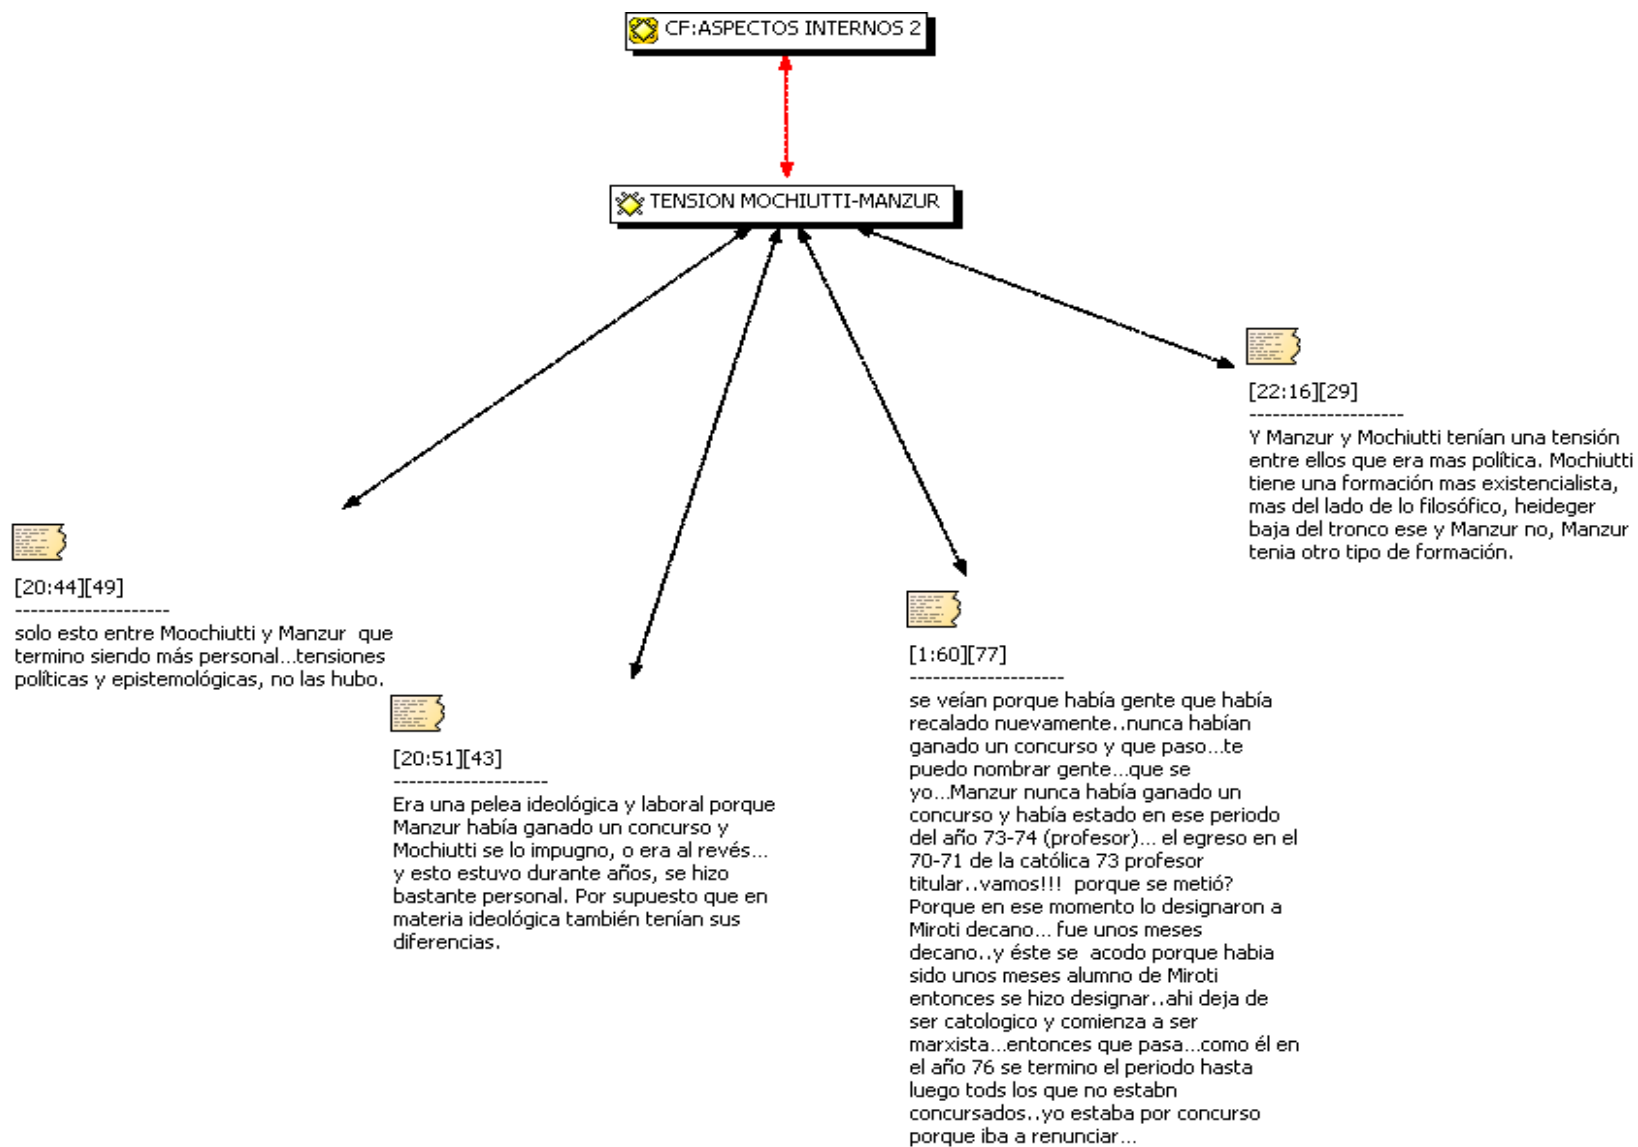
CF:ASPECTOS INTERNOS 2

TENSION MOCHIUTTI-MANZUR

[22:16][29]
--------------------
Y Manzur y Mochiutti tenían una tensión entre ellos que era mas política. Mochiutti tiene una formación mas existencialista, mas del lado de lo filosófico, heideger baja del tronco ese y Manzur no, Manzur tenia otro tipo de formación.

[20:44][49]
--------------------
solo esto entre Moochiutti y Manzur que termino siendo más personal...tensiones políticas y epistemológicas, no las hubo.

[20:51][43]
--------------------
Era una pelea ideológica y laboral porque Manzur había ganado un concurso y Mochiutti se lo impugno, o era al revés... y esto estuvo durante años, se hizo bastante personal. Por supuesto que en materia ideológica también tenían sus diferencias.

[1:60][77]
--------------------
se veían porque había gente que había recalado nuevamente..nunca habían ganado un concurso y que paso...te puedo nombrar gente...que se yo...Manzur nunca había ganado un concurso y había estado en ese periodo del año 73-74 (profesor)... el egreso en el 70-71 de la católica 73 profesor titular..vamos!!! porque se metió? Porque en ese momento lo designaron a Miroti decano... fue unos meses decano..y éste se acodo porque habia sido unos meses alumno de Miroti entonces se hizo designar..ahi deja de ser catologico y comienza a ser marxista...entonces que pasa...como él en el año 76 se termino el periodo hasta luego tods los que no estabn concursados..yo estaba por concurso porque iba a renunciar...